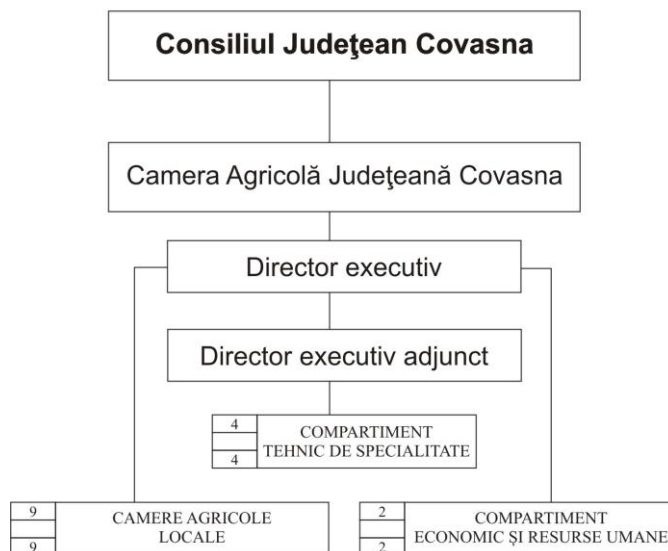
Consiliul Judeţean Covasna

Camera Agricolă Judeţeană Covasna

Director executiv

Director executiv adjunct

| 4 | COMPARTIMENT TEHNIC DE SPECIALITATE |
|---|---|
| 4 | |

| 9 | CAMERE AGRICOLE LOCALE |
|---|---|
| 9 | |

| 2 | COMPARTIMENT ECONOMIC ŞI RESURSE UMANE |
|---|---|
| 2 | |